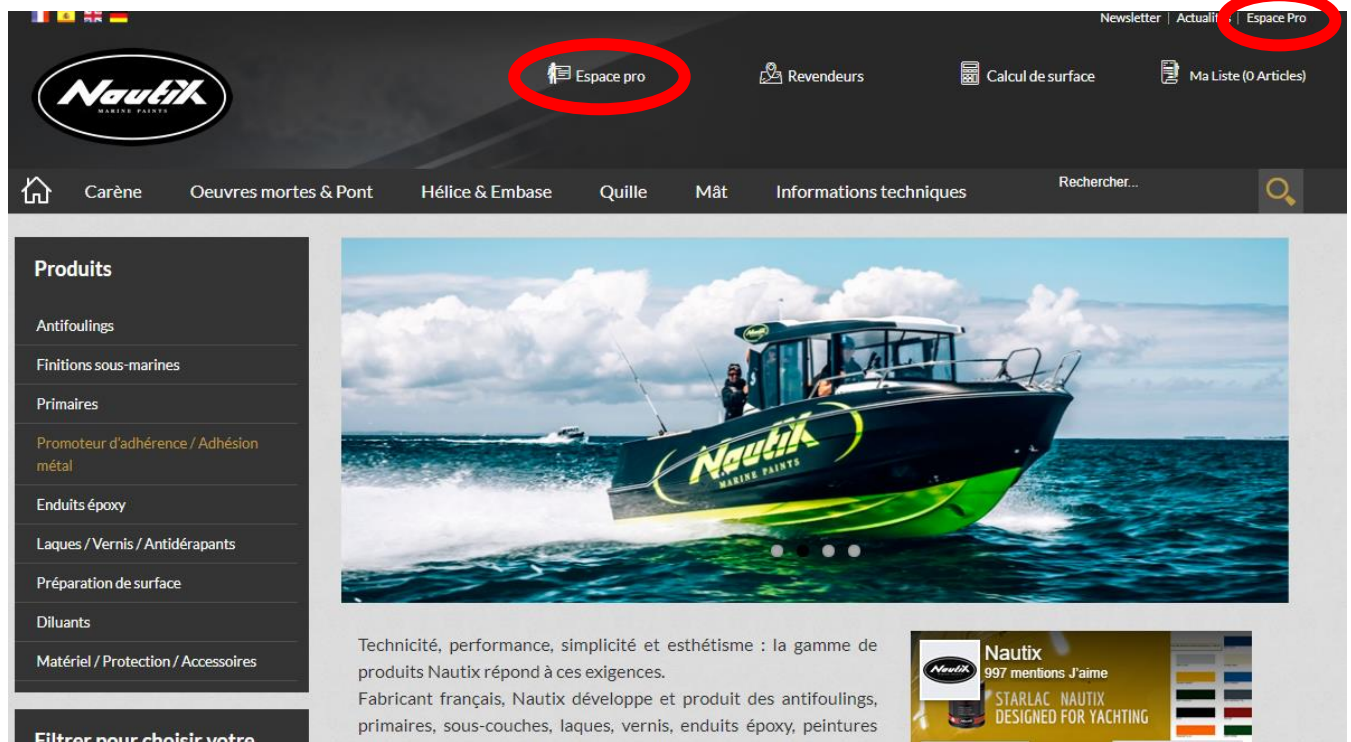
Newsletter | Actualit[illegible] | Espace Pro

Nautix
MARINE PAINTS

Espace pro

Revendeurs

Calcul de surface

Ma Liste (0 Articles)

Carène

Oeuvres mortes & Pont

Hélice & Embase

Quille

Mât

Informations techniques

Rechercher...

Produits

Antifoulings

Finitions sous-marines

Primaires

Promoteur d'adhérence / Adhésion métal

Enduits époxy

Laques / Vernis / Antidérapants

Préparation de surface

Diluants

Matériel / Protection / Accessoires

Filtrer pour choisir votre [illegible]

Nautix
MARINE PAINTS

Technicité, performance, simplicité et esthétisme : la gamme de produits Nautix répond à ces exigences.
Fabricant français, Nautix développe et produit des antifoulings, primaires, sous-couches, laques, vernis, enduits époxy, peintures

Nautix
997 mentions J'aime
STARLAC NAUTIX
DESIGNED FOR YACHTING